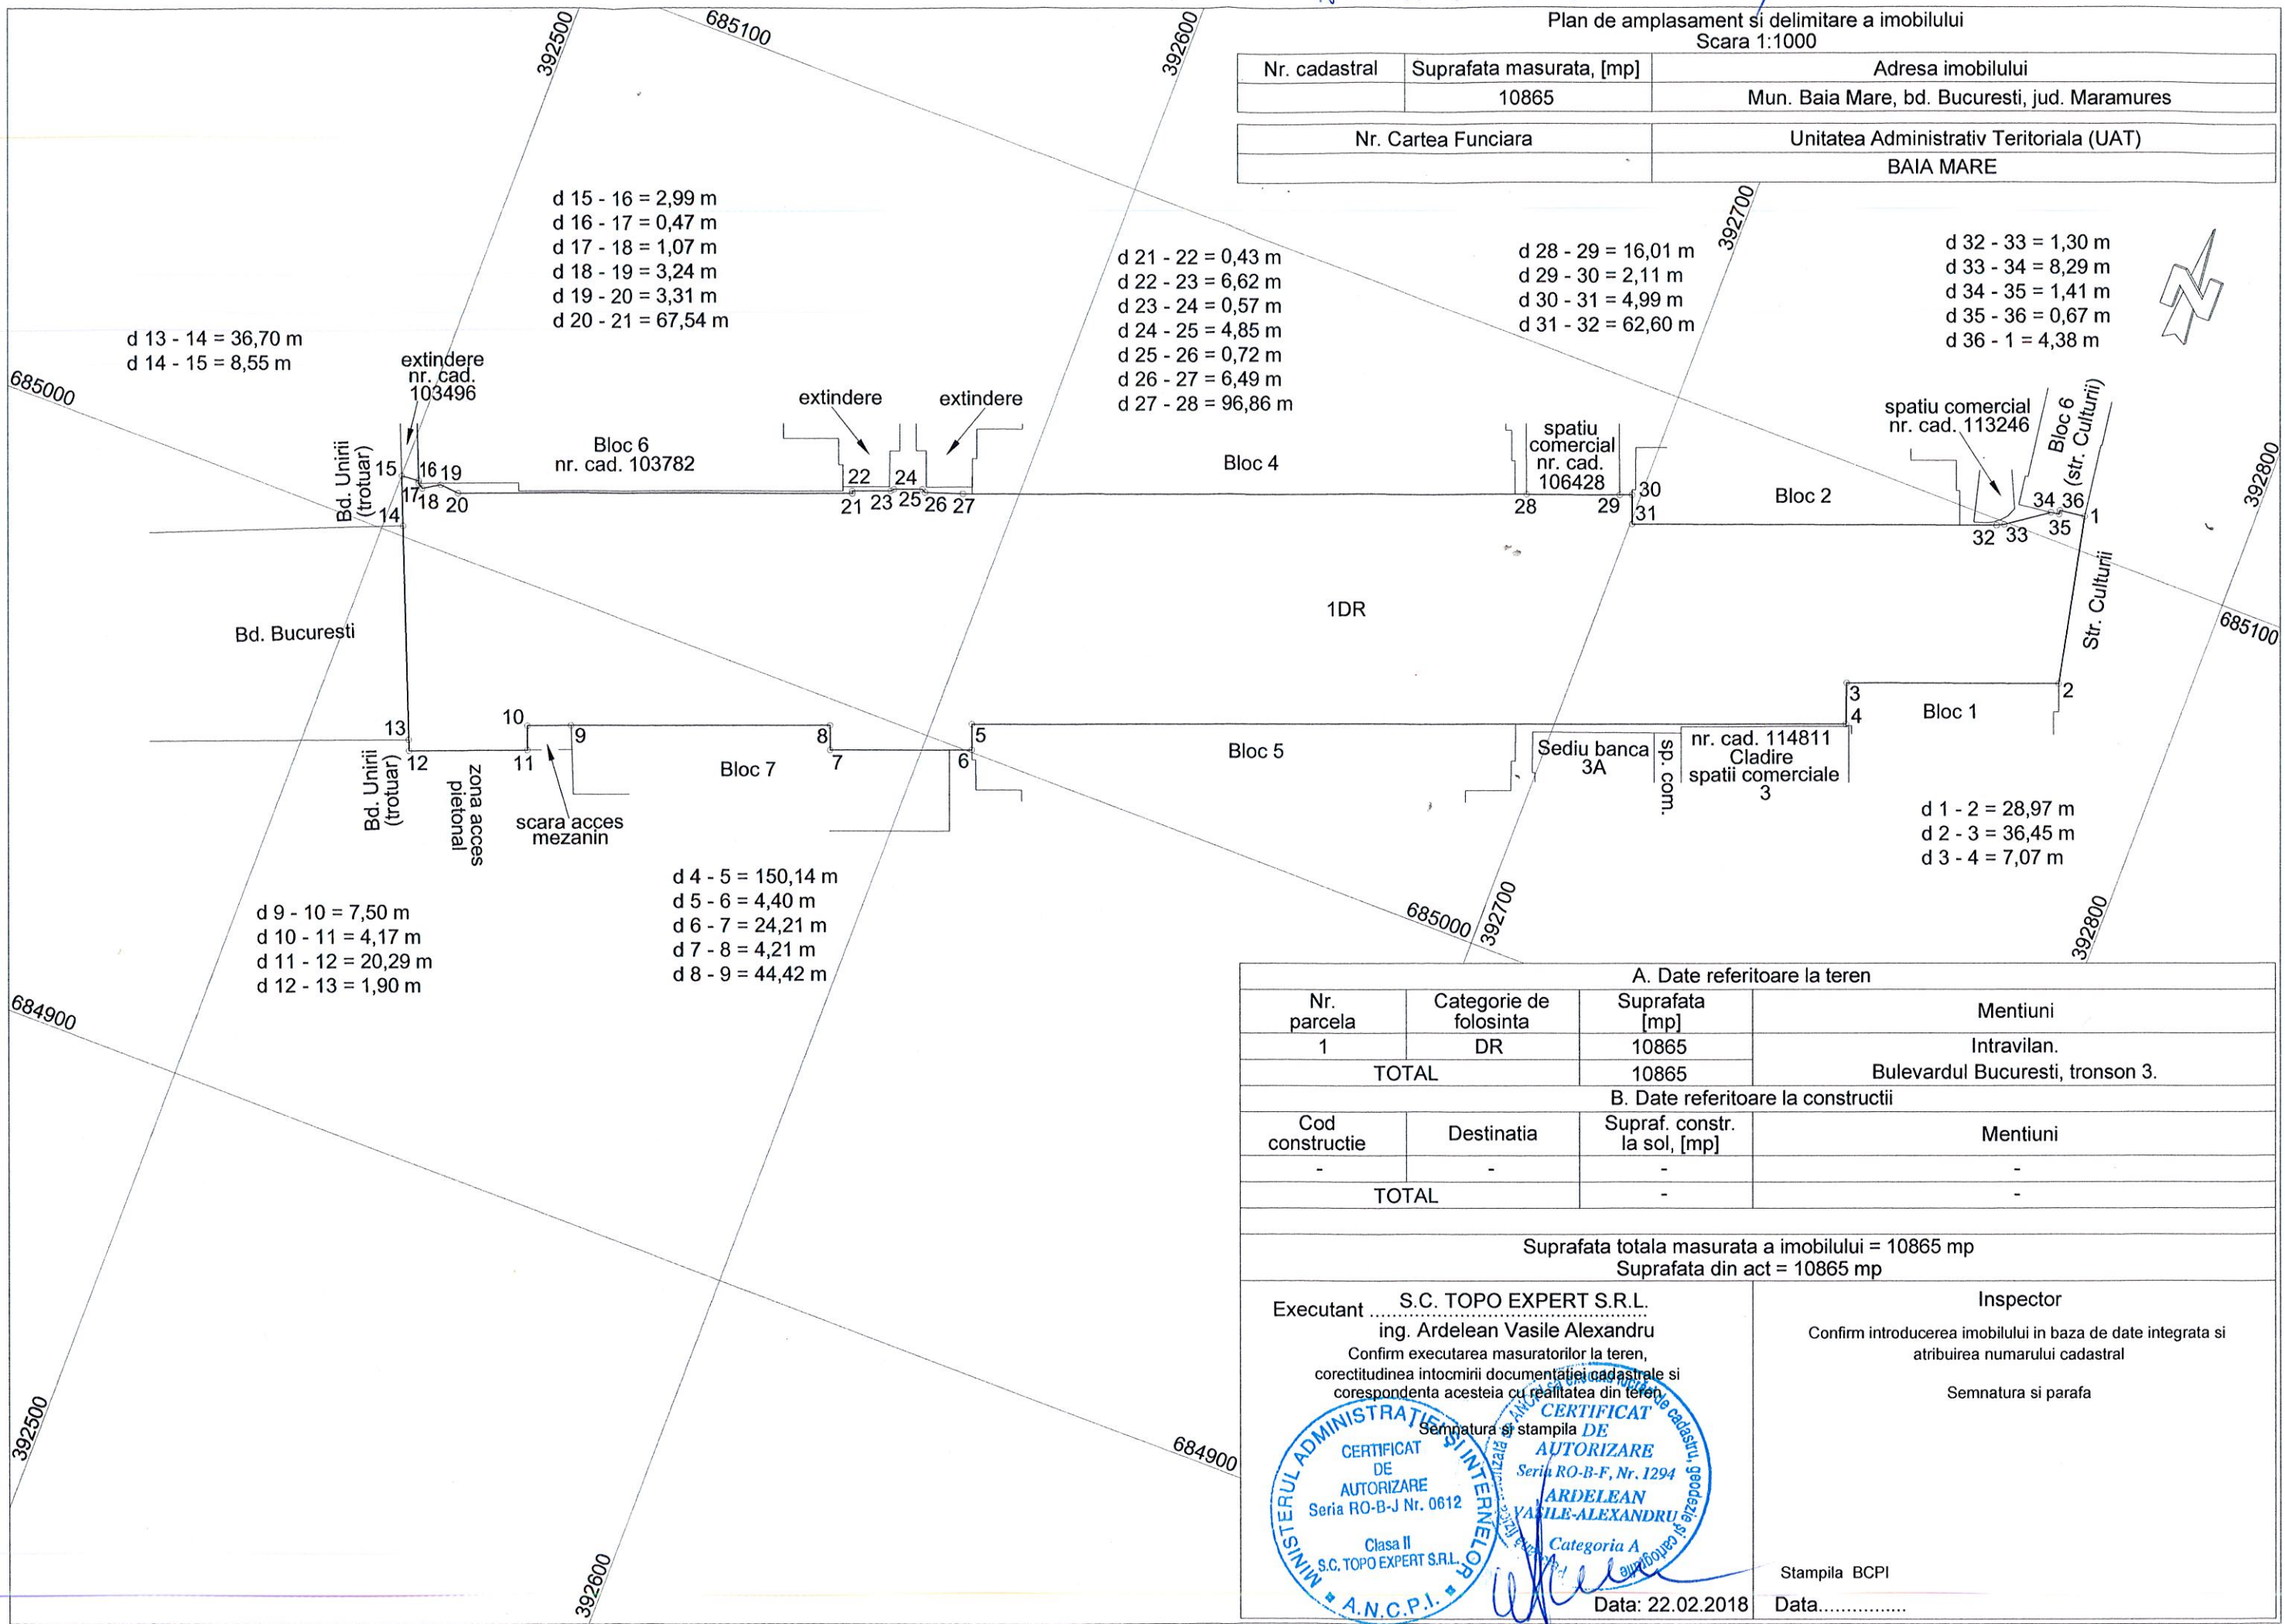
Plan de amplasament si delimitare a imobilului
Scara 1:1000

| Nr. cadastral | Suprafata masurata, [mp] | Adresa imobilului |
|---|---|---|
| | 10865 | Mun. Baia Mare, bd. Bucuresti, jud. Maramures |

| Nr. Cartea Funciara | Unitatea Administrativ Teritoriala (UAT) |
|---|---|
| | BAIA MARE |

392500 685100 392600 392700 392800 685000 684900

d 15 - 16 = 2,99 m
d 16 - 17 = 0,47 m
d 17 - 18 = 1,07 m
d 18 - 19 = 3,24 m
d 19 - 20 = 3,31 m
d 20 - 21 = 67,54 m

d 21 - 22 = 0,43 m
d 22 - 23 = 6,62 m
d 23 - 24 = 0,57 m
d 24 - 25 = 4,85 m
d 25 - 26 = 0,72 m
d 26 - 27 = 6,49 m
d 27 - 28 = 96,86 m

d 28 - 29 = 16,01 m
d 29 - 30 = 2,11 m
d 30 - 31 = 4,99 m
d 31 - 32 = 62,60 m

d 32 - 33 = 1,30 m
d 33 - 34 = 8,29 m
d 34 - 35 = 1,41 m
d 35 - 36 = 0,67 m
d 36 - 1 = 4,38 m

d 13 - 14 = 36,70 m
d 14 - 15 = 8,55 m

extindere nr. cad. 103496
extindere
extindere
spatiu comercial nr. cad. 106428
spatiu comercial nr. cad. 113246
Bloc 6 (str. Culturii)
Bd. Unirii (trotuar)
Bloc 6 nr. cad. 103782
Bloc 4
Bloc 2
15 16 19 17 18 20 14 22 24 21 23 25 26 27 28 29 30 31 34 36 32 33 35 1
1DR
Bd. Bucuresti
Str. Culturii
3 4 2
Bloc 1
10 9 8 5 13 12 11 7 6
Bloc 7
Bloc 5
Sediu banca 3A
sp. com.
nr. cad. 114811 Cladire spatii comerciale 3
Bd. Unirii (trotuar)
zona acces pietonal
scara acces mezanin

d 1 - 2 = 28,97 m
d 2 - 3 = 36,45 m
d 3 - 4 = 7,07 m

d 4 - 5 = 150,14 m
d 5 - 6 = 4,40 m
d 6 - 7 = 24,21 m
d 7 - 8 = 4,21 m
d 8 - 9 = 44,42 m

d 9 - 10 = 7,50 m
d 10 - 11 = 4,17 m
d 11 - 12 = 20,29 m
d 12 - 13 = 1,90 m

A. Date referitoare la teren

| Nr. parcela | Categorie de folosinta | Suprafata [mp] | Mentiuni |
|---|---|---|---|
| 1 | DR | 10865 | Intravilan. |
| TOTAL | | 10865 | Bulevardul Bucuresti, tronson 3. |

B. Date referitoare la constructii

| Cod constructie | Destinatia | Supraf. constr. la sol, [mp] | Mentiuni |
|---|---|---|---|
| - | - | - | - |
| TOTAL | | - | - |

Suprafata totala masurata a imobilului = 10865 mp
Suprafata din act = 10865 mp

Executant S.C. TOPO EXPERT S.R.L.
ing. Ardelean Vasile Alexandru
Confirm executarea masuratorilor la teren, corectitudinea intocmirii documentatiei cadastrale si corespondenta acesteia cu realitatea din teren
Semnatura si stampila

MINISTERUL ADMINISTRATIEI SI INTERNELOR A.N.C.P.I. CERTIFICAT DE AUTORIZARE Seria RO-B-J Nr. 0612 Clasa II S.C. TOPO EXPERT S.R.L.

CERTIFICAT DE AUTORIZARE Seria RO-B-F, Nr. 1294 ARDELEAN VASILE-ALEXANDRU Categoria A

Data: 22.02.2018

Inspector
Confirm introducerea imobilului in baza de date integrata si atribuirea numarului cadastral
Semnatura si parafa
Stampila BCPI
Data................